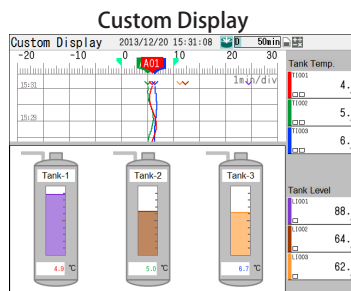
Custom Display

Custom Display 2013/12/20 15:31:08 50min

-20 -10 0 10 20 30

A01

1min/div

15:31

15:29

Tank Temp.

TI001 4.

TI002 5.

TI003 6.

Tank-1

4.9 ℃

Tank-2

5.0 ℃

Tank-3

6.7 ℃

Tank Level

LI001 88.

LI002 64.

LI003 62.